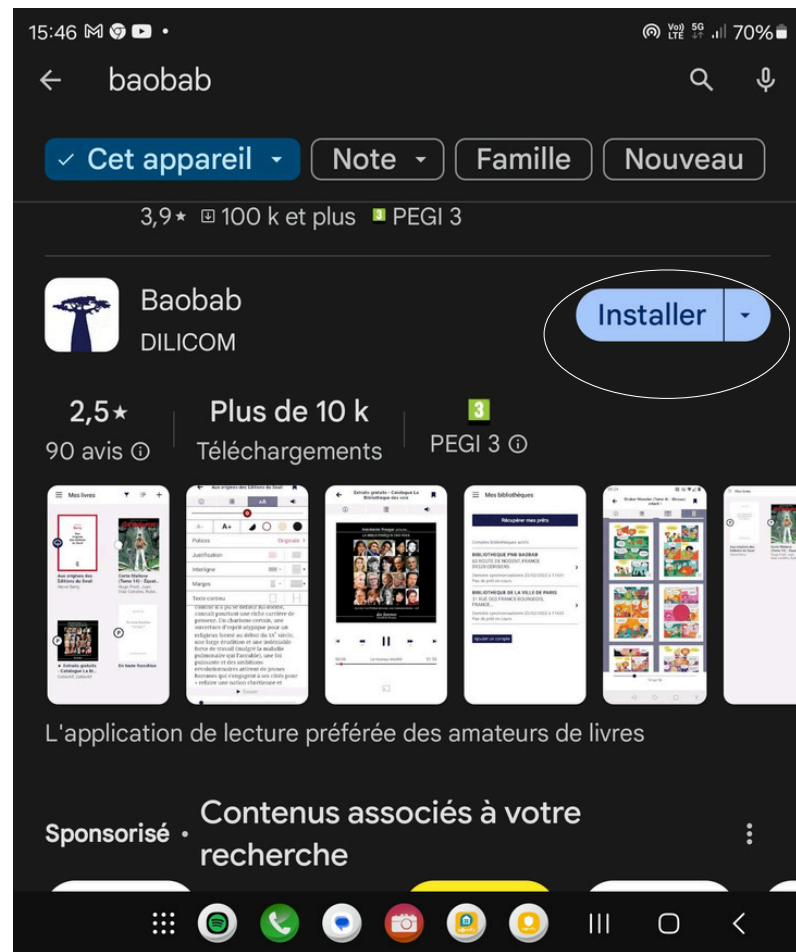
15:46 70%

baobab

Cet appareil Note Famille Nouveau

3,9★ 100 k et plus PEGI 3

Baobab
DILICOM

Installer

2,5★
90 avis

Plus de 10 k
Téléchargements

3
PEGI 3

Mes livres

Aux origines des Éditions du Seuil

Mes bibliothèques

Récupérer mes prêts

L'application de lecture préférée des amateurs de livres

Sponsorisé • Contenus associés à votre recherche